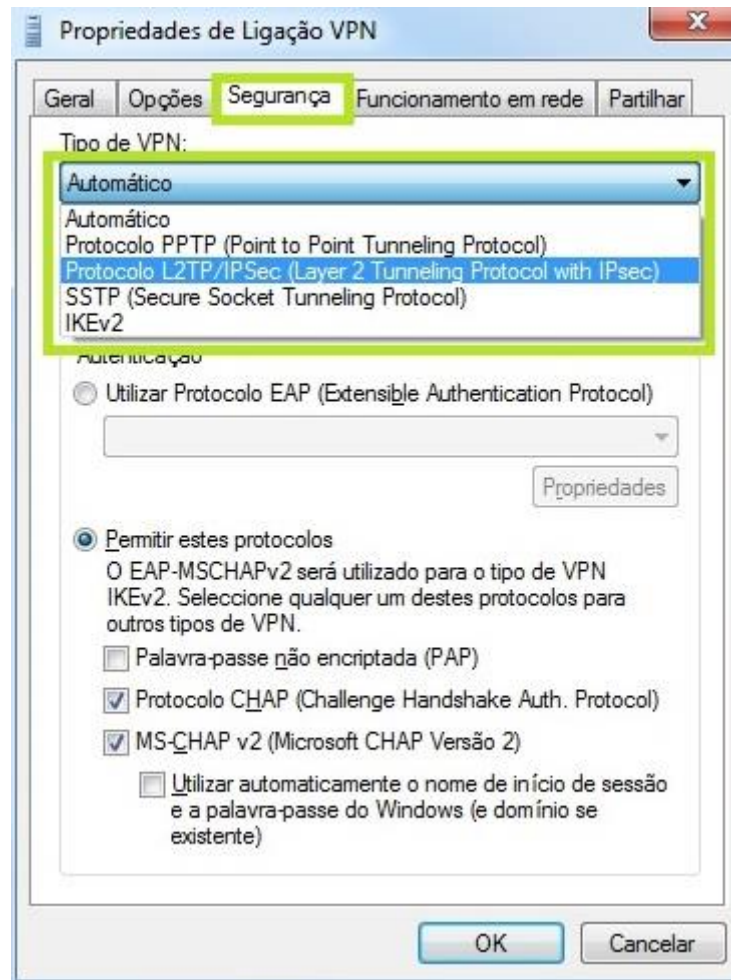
Propriedades de Ligação VPN

Geral | Opções | Segurança | Funcionamento em rede | Partilhar

Tipo de VPN:

Automático

Automático
Protocolo PPTP (Point to Point Tunneling Protocol)
Protocolo L2TP/IPSec (Layer 2 Tunneling Protocol with IPsec)
SSTP (Secure Socket Tunneling Protocol)
IKEv2

Autenticação

Utilizar Protocolo EAP (Extensible Authentication Protocol)

Propriedades

Permitir estes protocolos

O EAP-MSCHAPv2 será utilizado para o tipo de VPN IKEv2. Seleccione qualquer um destes protocolos para outros tipos de VPN.

Palavra-passe não encriptada (PAP)

Protocolo CHAP (Challenge Handshake Auth. Protocol)

MS-CHAP v2 (Microsoft CHAP Versão 2)

Utilizar automaticamente o nome de início de sessão e a palavra-passe do Windows (e domínio se existente)

OK

Cancelar